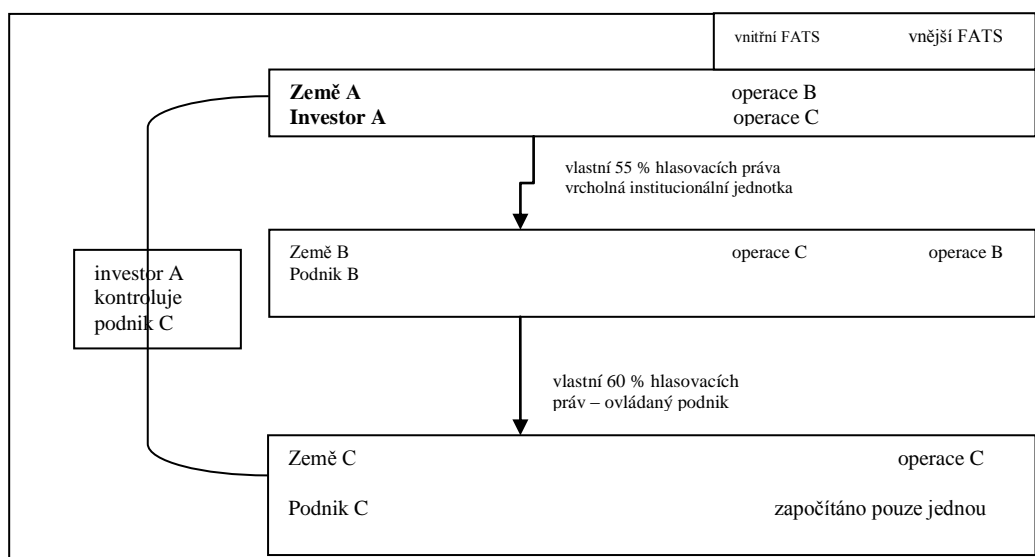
vnitřní FATS vnější FATS

**Země A**
**Investor A**

operace B
operace C

vlastní 55 % hlasovacích práva
vrcholná institucionální jednotka

Země B
Podnik B

operace C operace B

investor A kontroluje podnik C

vlastní 60 % hlasovacích práv – ovládaný podnik

Země C

operace C

Podnik C

započítáno pouze jednou